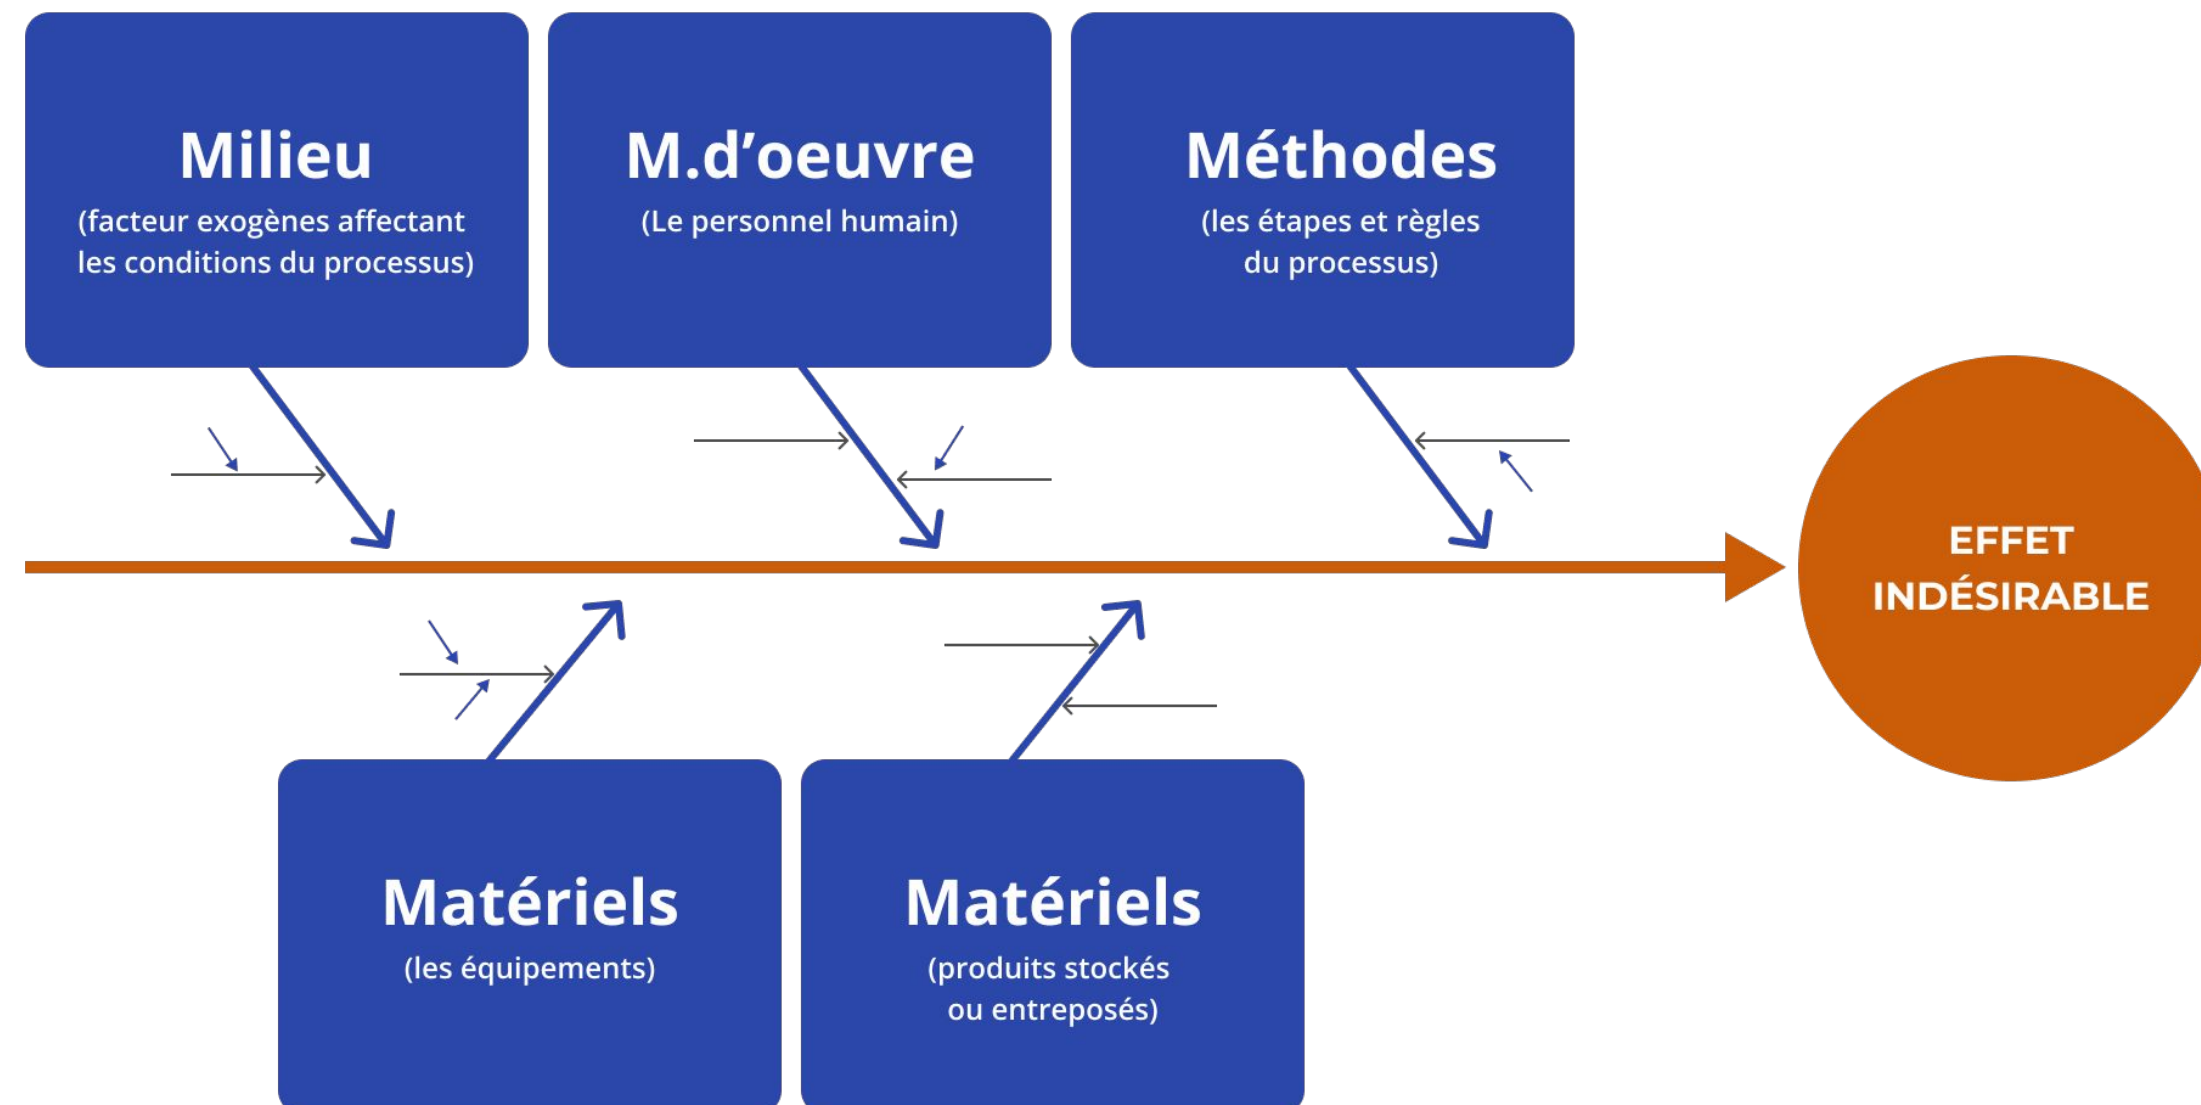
Milieu
(facteur exogènes affectant les conditions du processus)

M.d'oeuvre
(Le personnel humain)

Méthodes
(les étapes et règles du processus)

EFFET INDÉSIRABLE

Matériels
(les équipements)

Matériels
(produits stockés ou entreposés)